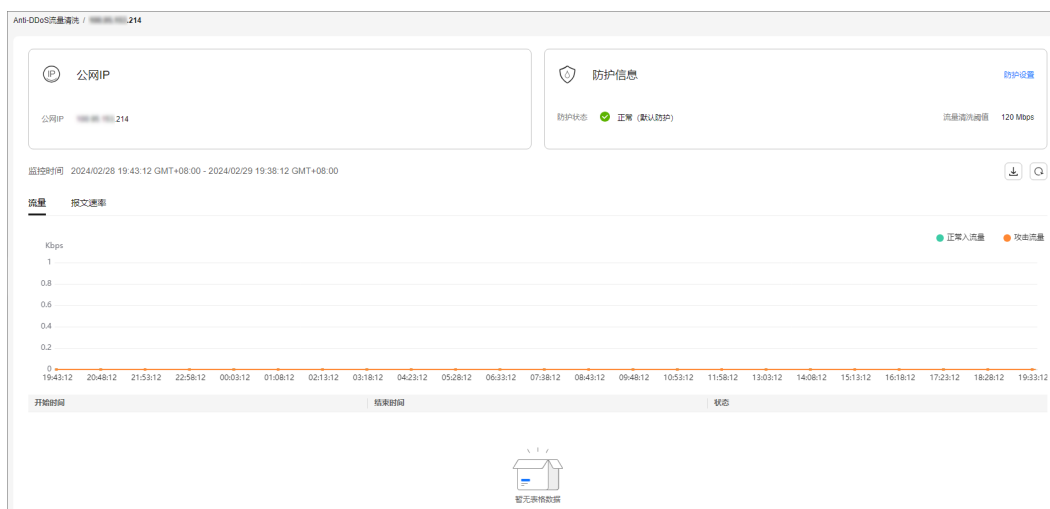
Anti-DDoS流量清洗 / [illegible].214

公网IP

公网IP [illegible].214

防护信息

防护设置

防护状态 正常（默认防护）

流量清洗阈值 120 Mbps

监控时间 2024/02/28 19:43:12 GMT+08:00 - 2024/02/29 19:38:12 GMT+08:00

流量 报文速率

正常入流量 攻击流量

Kbps

1

0.8

0.6

0.4

0.2

0

19:43:12 20:48:12 21:53:12 22:58:12 00:03:12 01:08:12 02:13:12 03:18:12 04:23:12 05:28:12 06:33:12 07:38:12 08:43:12 09:48:12 10:53:12 11:58:12 13:03:12 14:08:12 15:13:12 16:18:12 17:23:12 18:28:12 19:33:12

| 开始时间 | 结束时间 | 状态 |
|---|---|---|

暂无表格数据